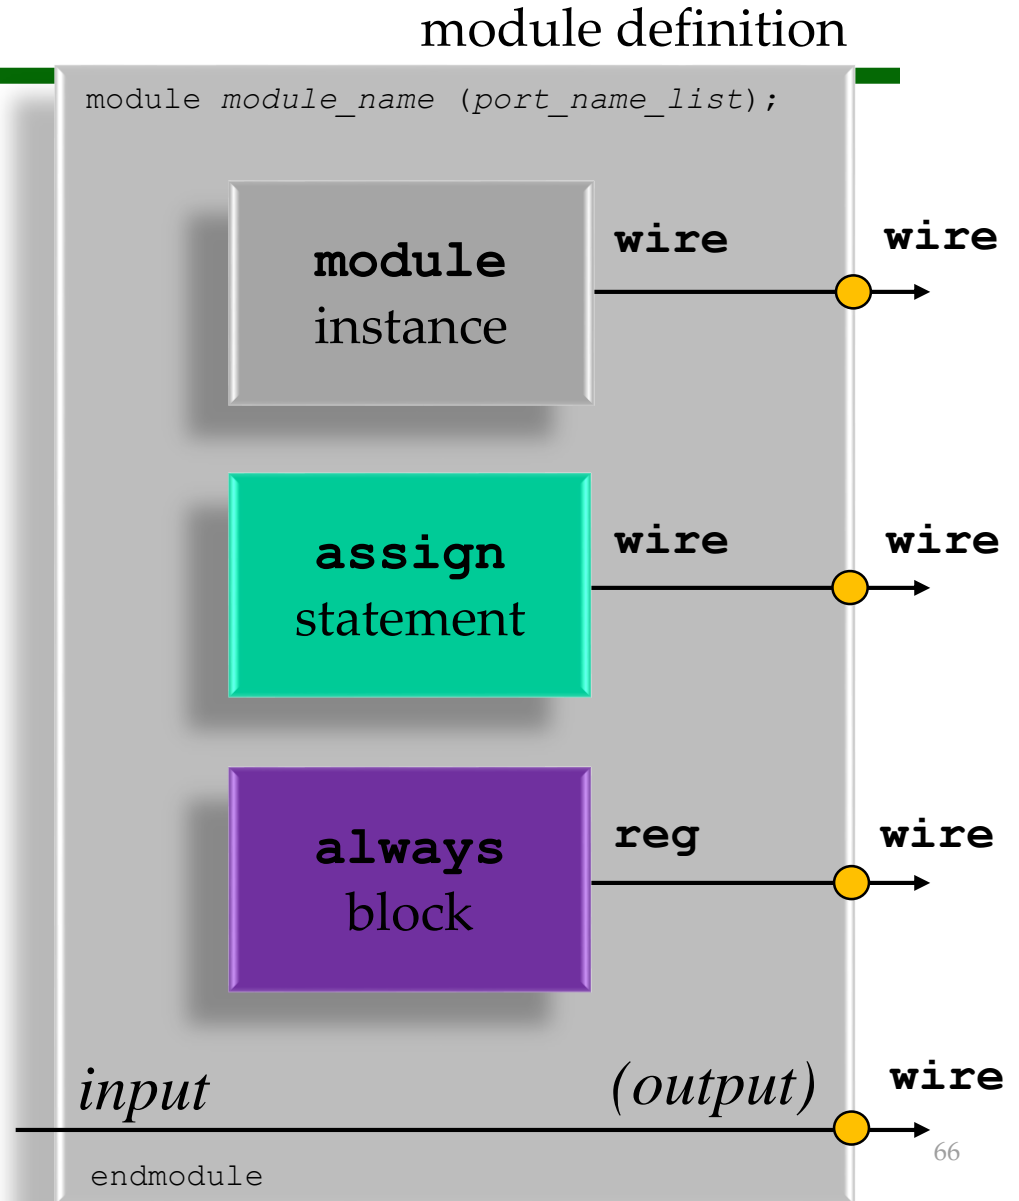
module definition

module *module_name* (*port_name_list*);

**module** instance

**wire**

**wire**

**assign** statement

**wire**

**wire**

**always** block

**reg**

**wire**

*input*

*(output)*

**wire**

endmodule

66